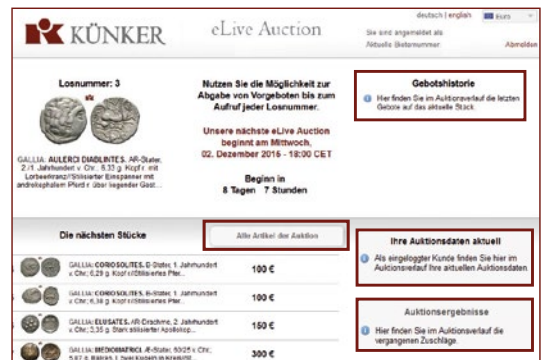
KÜNKER

eLive Auction

deutsch | english

Euro

Sie sind angemeldet als
Aktuelle Bietemummer:

Abmelden

Losnummer: 3

GALLIA: AULERCI DIABLINTES. AR-Stater, 2./1. Jahrhundert v. Chr.; 6,33 g. Kopf r. mit Lorbeerkranz//Stilisierter Einspänner mit androkephalem Pferd r. über liegender Gest...

Nutzen Sie die Möglichkeit zur Abgabe von Vorgeboten bis zum Aufruf jeder Losnummer.

Unsere nächste eLive Auction beginnt am Mittwoch, 02. Dezember 2015 - 18:00 CET

Beginn in
8 Tagen 7 Stunden

Gebotshistorie

Hier finden Sie im Auktionsverlauf die letzten Gebote auf das aktuelle Stück.

Die nächsten Stücke

Alle Artikel der Auktion

| | | |
|---|---|---|
| | GALLIA: CORIOSOLITES. B-Stater, 1. Jahrhundert v. Chr.; 6,29 g. Kopf r//Stilisiertes Pfer... | 100 € |
| | GALLIA: COROSOLITES. B-Stater, 1. Jahrhundert v. Chr.; 6,38 g. Kopf r//Stilisiertes Pfer... | 100 € |
| | GALLIA: ELUSATES. AR-Drachme, 2. Jahrhundert v. Chr.; 3,35 g. Stark stilisierter Apollokop... | 150 € |
| | GALLIA: MEDIOMATRICI. AR-Stater, 60/25 v. Chr.; 5,87 g. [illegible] | 300 € |

Ihre Auktionsdaten aktuell

Als eingeloggter Kunde finden Sie hier im Auktionsverlauf Ihre aktuellen Auktionsdaten.

Auktionsergebnisse

Hier finden Sie im Auktionsverlauf die vergangenen Zuschläge.